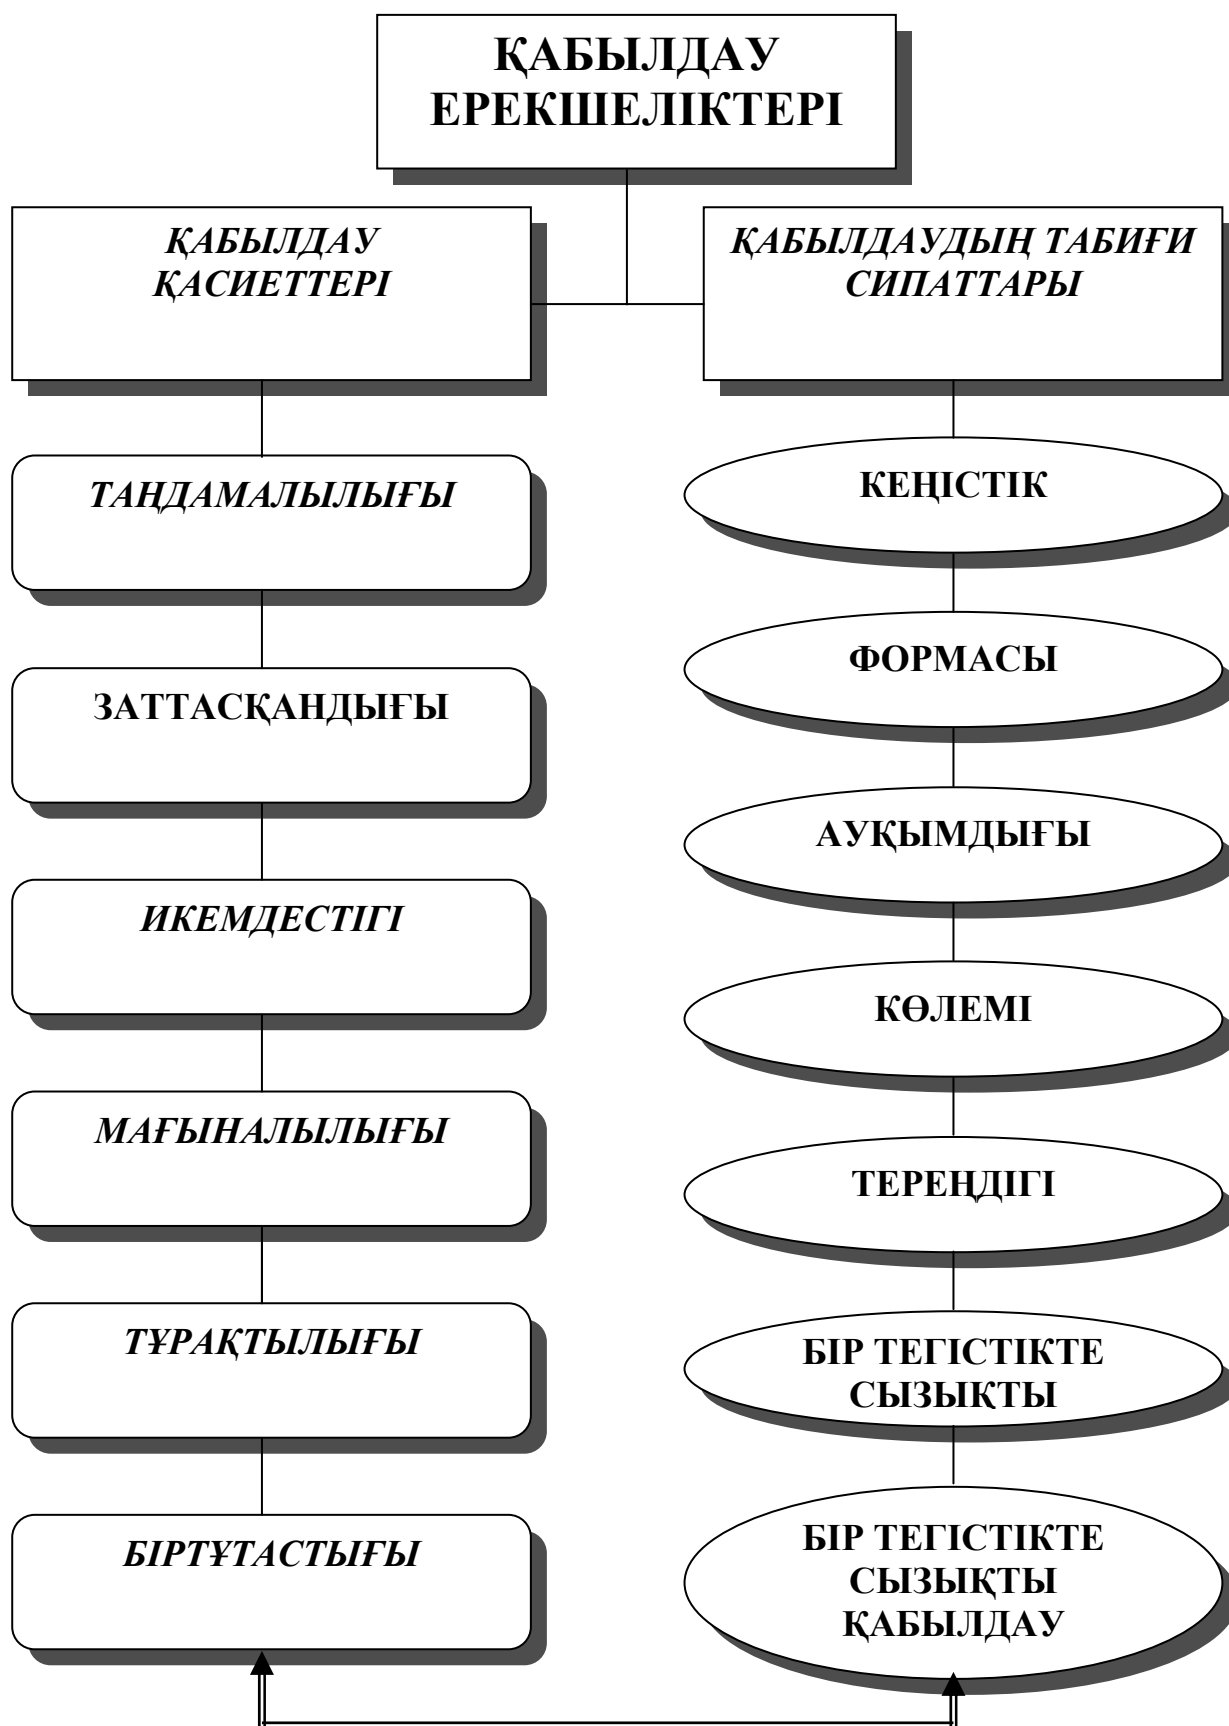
ҚАБЫЛДАУ ЕРЕКШЕЛІКТЕРІ

ҚАБЫЛДАУ ҚАСИЕТТЕРІ

ҚАБЫЛДАУДЫҢ ТАБИҒИ СИПАТТАРЫ

ТАҢДАМАЛЫЛЫҒЫ

ЗАТТАСҚАНДЫҒЫ

ИКЕМДЕСТІГІ

МАҒЫНАЛЫЛЫҒЫ

ТҰРАҚТЫЛЫҒЫ

БІРТҰТАСТЫҒЫ

КЕҢІСТІК

ФОРМАСЫ

АУҚЫМДЫҒЫ

КӨЛЕМІ

ТЕРЕҢДІГІ

БІР ТЕГІСТІКТЕ СЫЗЫҚТЫ

БІР ТЕГІСТІКТЕ СЫЗЫҚТЫ ҚАБЫЛДАУ